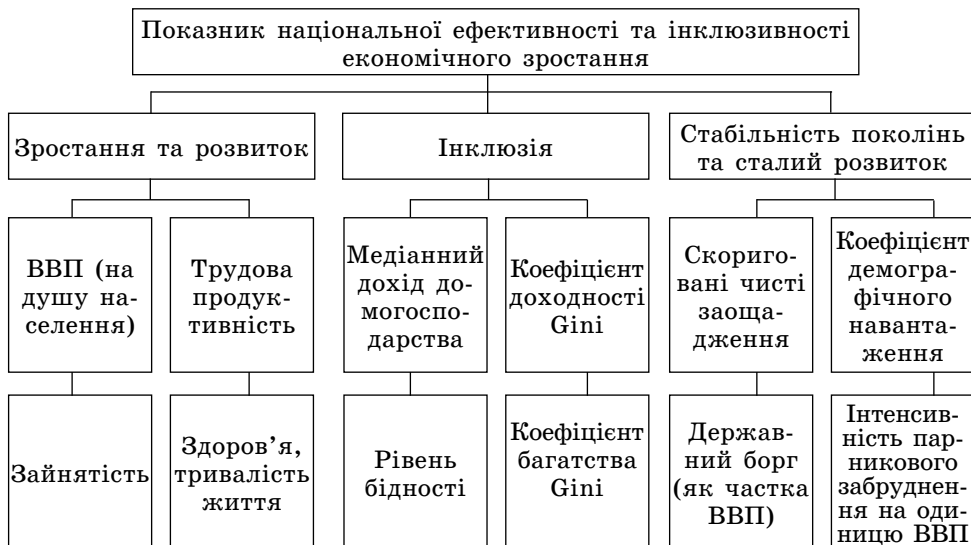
Показник національної ефективності та інклюзивності економічного зростання

Зростання та розвиток

Інклюзія

Стабільність поколінь та сталий розвиток

ВВП (на душу населення)

Трудова продуктивність

Медіанний дохід домогосподарства

Коефіцієнт доходності Gini

Скориговані чисті заощадження

Коефіцієнт демографічного навантаження

Зайнятість

Здоров'я, тривалість життя

Рівень бідності

Коефіцієнт багатства Gini

Державний борг (як частка ВВП)

Інтенсивність парникового забруднення на одиницю ВВП